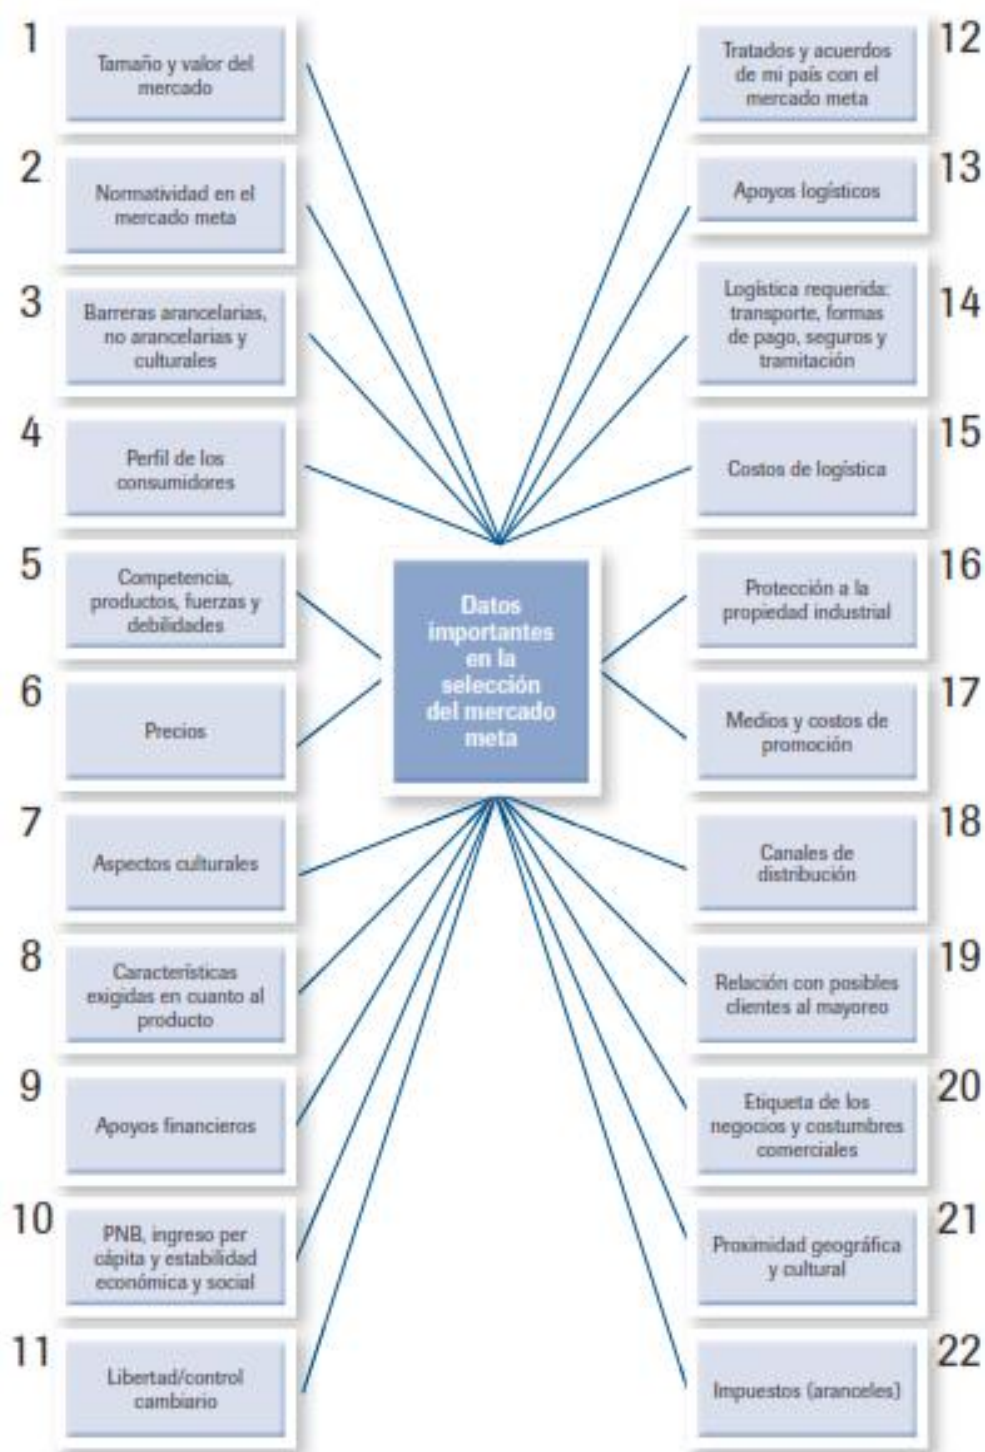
Datos importantes en la selección del mercado meta

1 Tamaño y valor del mercado

2 Normatividad en el mercado meta

3 Barreras arancelarias, no arancelarias y culturales

4 Perfil de los consumidores

5 Competencia, productos, fuerzas y debilidades

6 Precios

7 Aspectos culturales

8 Características exigidas en cuanto al producto

9 Apoyos financieros

10 PNB, ingreso per cápita y estabilidad económica y social

11 Libertad/control cambiario

12 Tratados y acuerdos de mi país con el mercado meta

13 Apoyos logísticos

14 Logística requerida: transporte, formas de pago, seguros y tramitación

15 Costos de logística

16 Protección a la propiedad industrial

17 Medios y costos de promoción

18 Canales de distribución

19 Relación con posibles clientes al mayoreo

20 Etiqueta de los negocios y costumbres comerciales

21 Proximidad geográfica y cultural

22 Impuestos (aranceles)